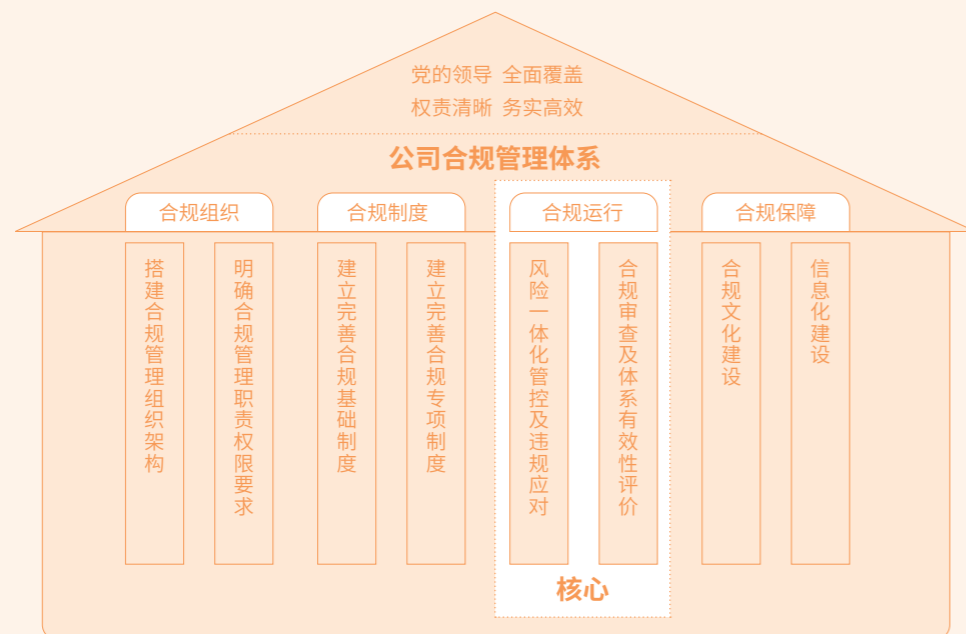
党的领导 全面覆盖
权责清晰 务实高效

公司合规管理体系

合规组织

搭建合规管理组织架构

明确合规管理职责权限要求

合规制度

建立完善合规基础制度

建立完善合规专项制度

合规运行

风险一体化管控及违规应对

合规审查及体系有效性评价

核心

合规保障

合规文化建设

信息化建设